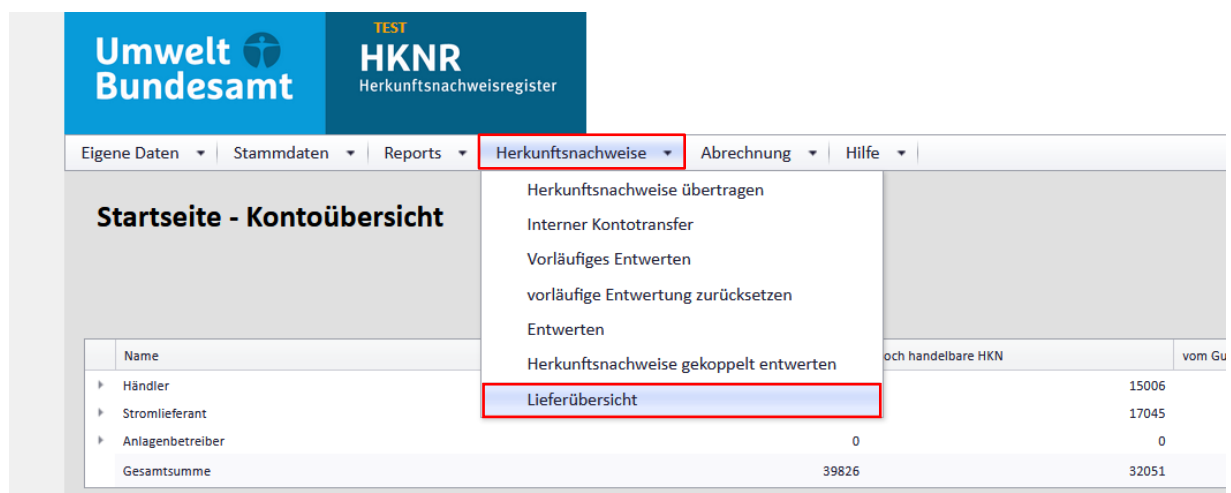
Umwelt Bundesamt

TEST
HKNR
Herkunftsnachweisregister

Eigene Daten ▾ | Stammdaten ▾ | Reports ▾ | Herkunftsnachweise ▾ | Abrechnung ▾ | Hilfe ▾

Herkunftsnachweise übertragen
Interner Kontotransfer
Vorläufiges Entwerten
vorläufige Entwertung zurücksetzen
Entwerten
Herkunftsnachweise gekoppelt entwerten
Lieferübersicht

Startseite - Kontoübersicht

| Name | | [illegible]och handelbare HKN | vom Gu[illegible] |
|---|---|---|---|
| Händler | | 15006 | |
| Stromlieferant | | 17045 | |
| Anlagenbetreiber | 0 | 0 | |
| Gesamtsumme | 39826 | 32051 | |